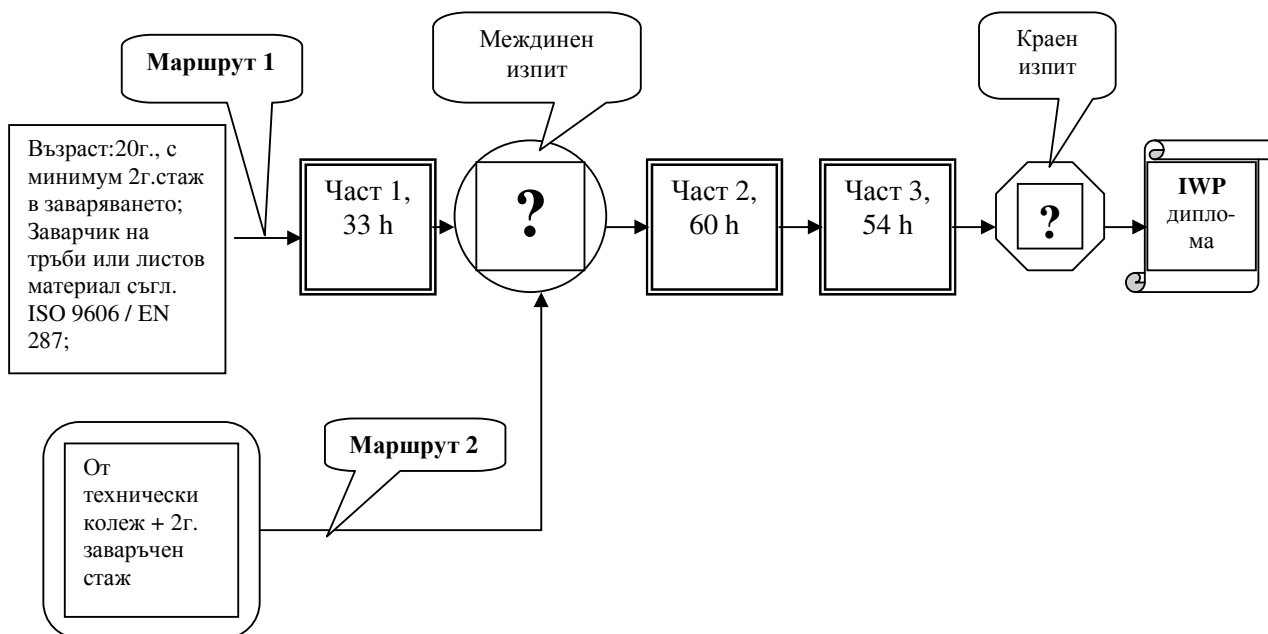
Маршрут 1

Междинен изпит

Краен изпит

Възраст:20г., с минимум 2г.стаж в заваряването; Заварчик на тръби или листов материал съгл. ISO 9606 / EN 287;

Част 1, 33 h

?

Част 2, 60 h

Част 3, 54 h

?

IWP диплома

От технически колеж + 2г. заваръчен стаж

Маршрут 2